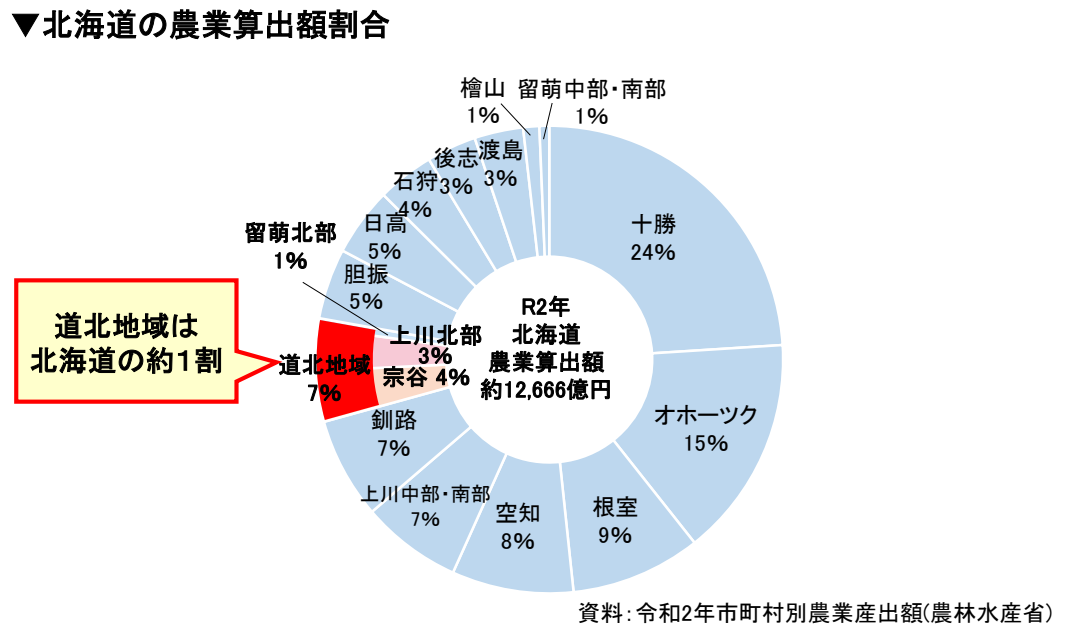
▼北海道の農業算出額割合

檜山 1%
留萌中部・南部 1%
渡島 3%
後志 3%
石狩 4%
日高 5%
留萌北部 1%
胆振 5%
十勝 24%
R2年 北海道 農業算出額 約12,666億円
道北地域は 北海道の約1割
道北地域 7%
上川北部 3%
宗谷 4%
オホーツク 15%
釧路 7%
上川中部・南部 7%
空知 8%
根室 9%

資料：令和2年市町村別農業産出額(農林水産省)